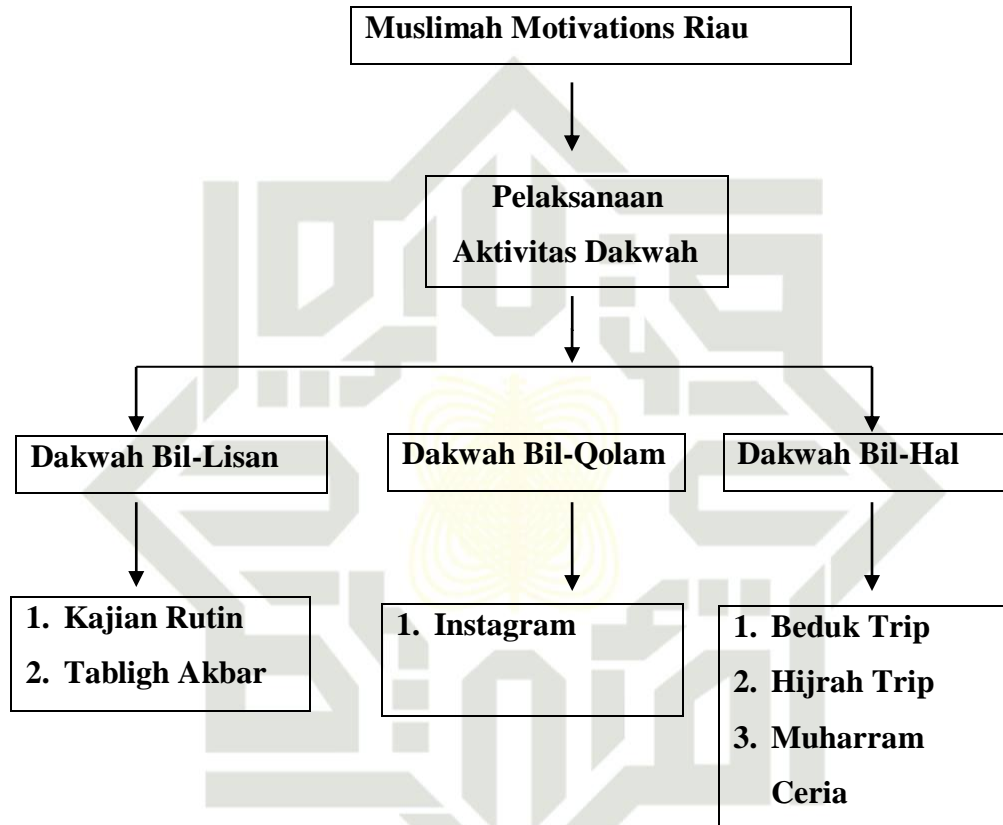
Muslimah Motivations Riau

Pelaksanaan Aktivitas Dakwah

Dakwah Bil-Lisan

Dakwah Bil-Qolam

Dakwah Bil-Hal

1. Kajian Rutin
2. Tabligh Akbar

1. Instagram

1. Beduk Trip
2. Hijrah Trip
3. Muharram Ceria